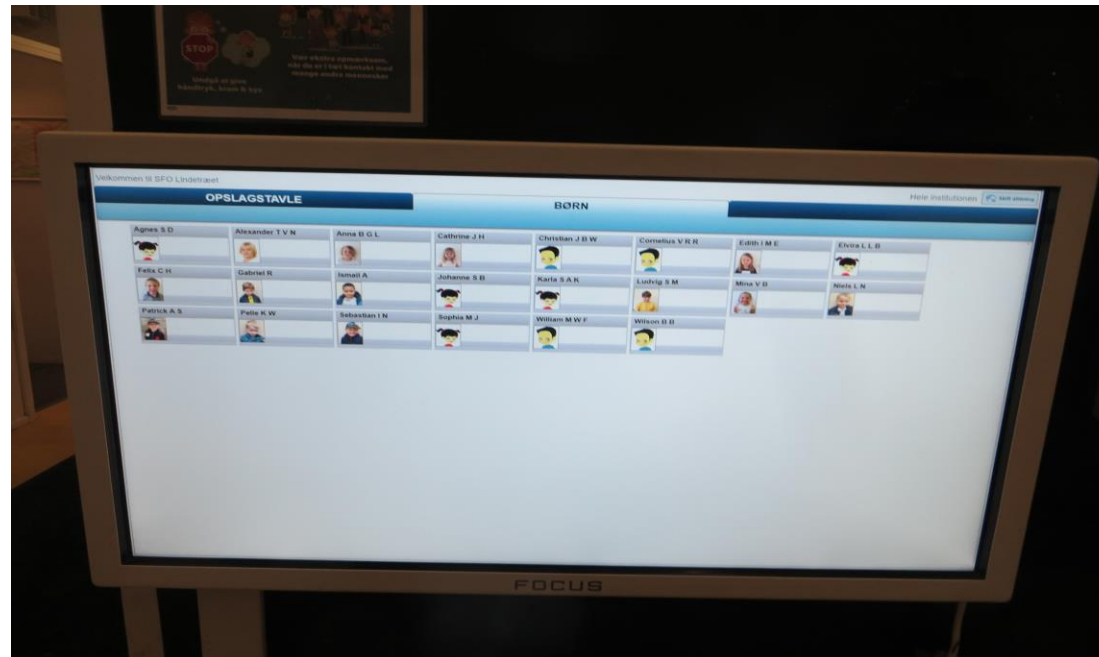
STOP

Undgå at give håndtryk, kram & kys

Vær ekstra opmærksom, når du er i tæt kontakt med mange andre mennesker

Velkommen til SFO Lindetræet

OPSLAGSTAVLE

BØRN

Hele institutionen

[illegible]

Agnes S D

Alexander T V N

Anna B G L

Cathrine J H

Christian J B W

Cornelius V R R

Edith I M E

Elvira L L B

Felix C H

Gabriel R

Ismail A

Johanna S B

Karla S A K

Ludvig S M

Mina V B

Niels L N

Patrick A S

Pelle K W

Sebastian I N

Sophia M J

William M W F

Wilson B B

FOCUS